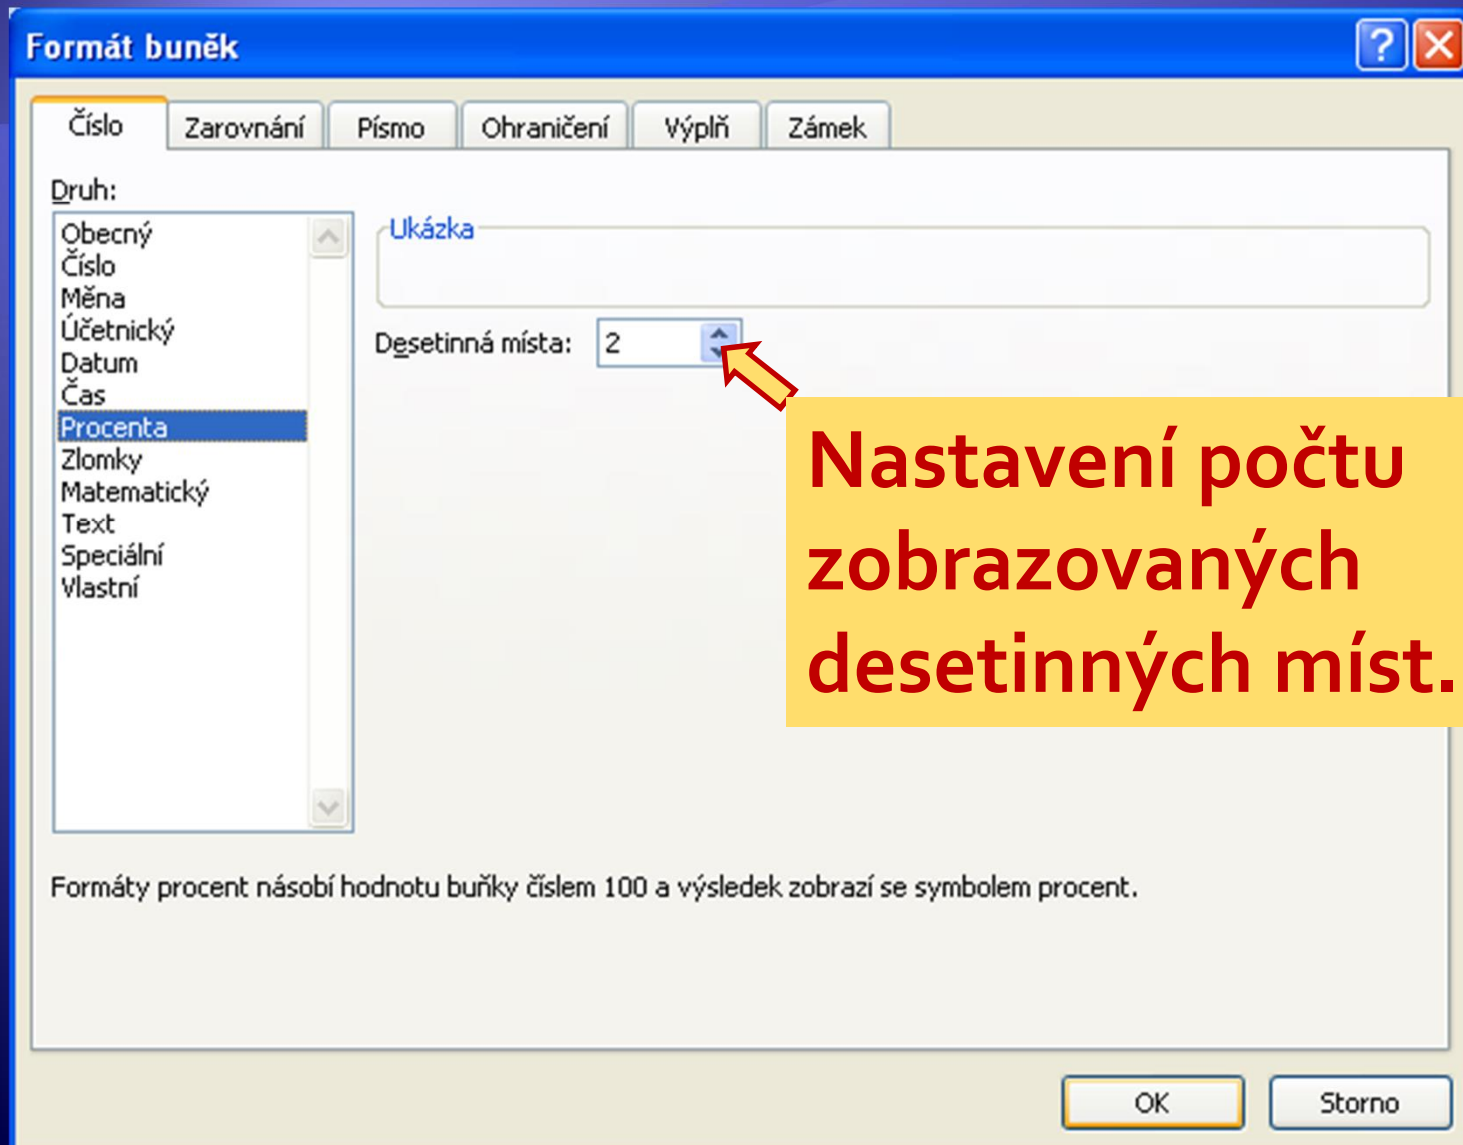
Formát buněk

?

Číslo | Zarovnání | Písmo | Ohraničení | Výplň | Zámek

Druh:

Obecný
Číslo
Měna
Účetnický
Datum
Čas
Procenta
Zlomky
Matematický
Text
Speciální
Vlastní

Ukázka

Desetinná místa: 2

Nastavení počtu zobrazovaných desetinných míst.

Formáty procent násobí hodnotu buňky číslem 100 a výsledek zobrazí se symbolem procent.

OK

Storno